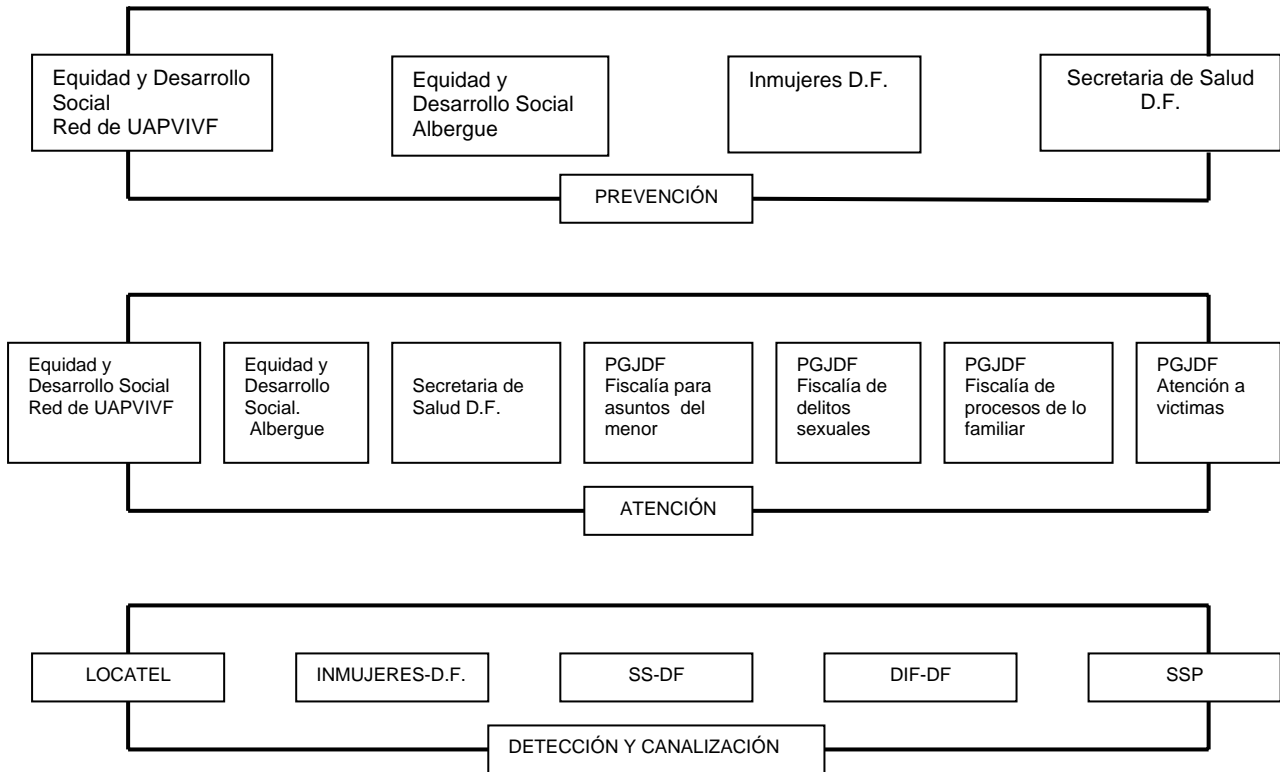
Equidad y Desarrollo Social Red de UAPVIVF

Equidad y Desarrollo Social Albergue

Inmujeres D.F.

Secretaria de Salud D.F.

PREVENCIÓN

Equidad y Desarrollo Social Red de UAPVIVF

Equidad y Desarrollo Social. Albergue

Secretaria de Salud D.F.

PGJDF Fiscalía para asuntos del menor

PGJDF Fiscalía de delitos sexuales

PGJDF Fiscalía de procesos de lo familiar

PGJDF Atención a victimas

ATENCIÓN

LOCATEL

INMUJERES-D.F.

SS-DF

DIF-DF

SSP

DETECCIÓN Y CANALIZACIÓN